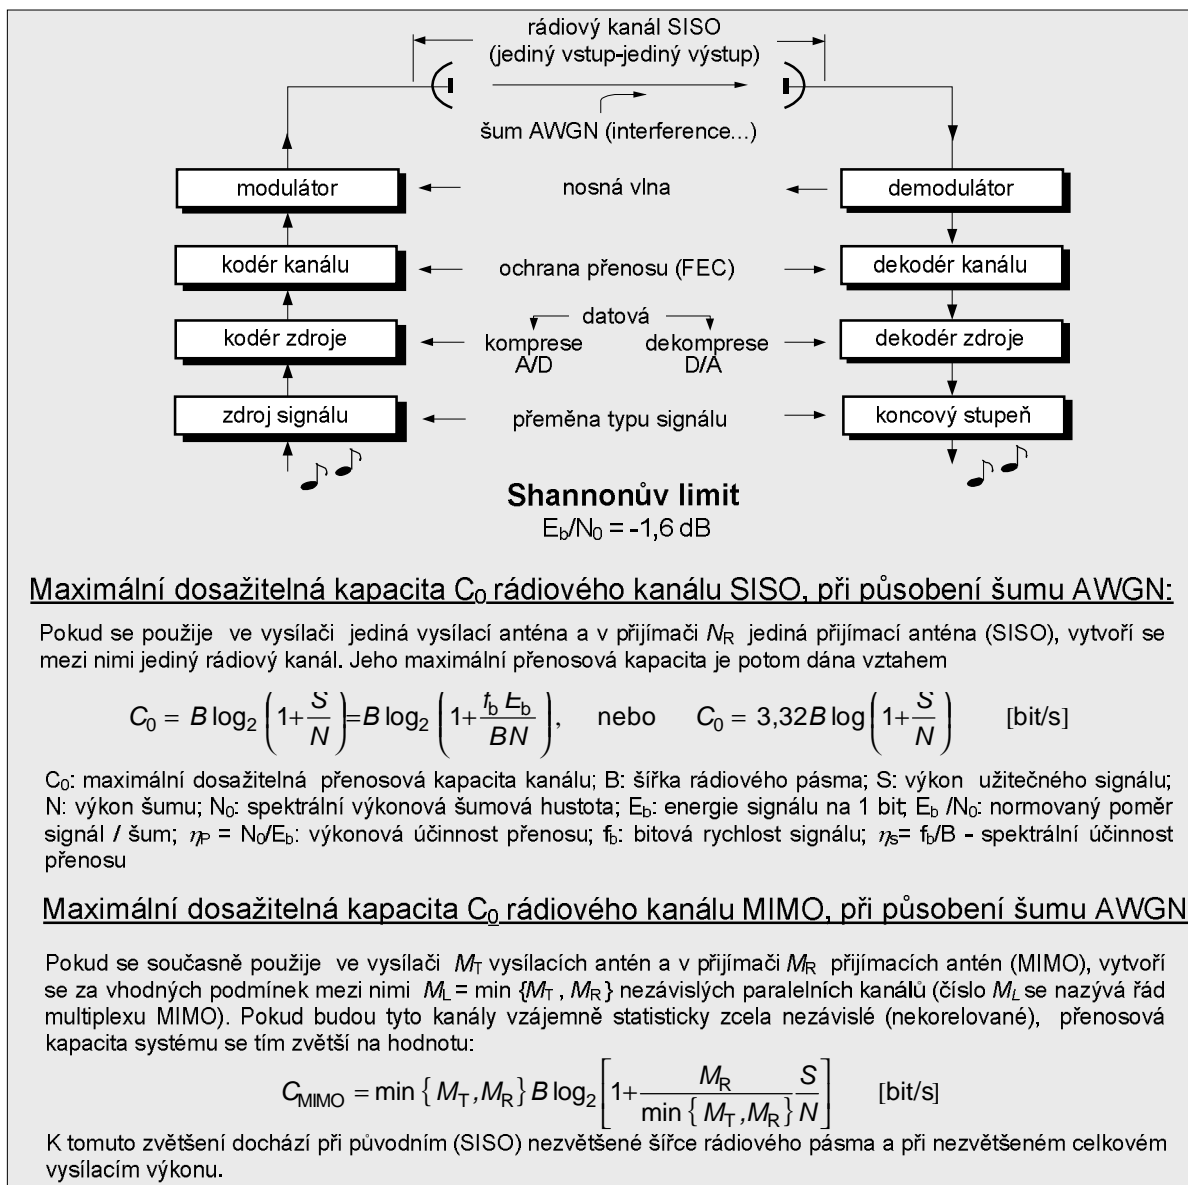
rádiový kanál SISO
(jediný vstup-jediný výstup)

šum AWGN (interference...)

modulátor

nosná vlna

demodulátor

kodér kanálu

ochrana přenosu (FEC)

dekodér kanálu

datová

kodér zdroje

komprese A/D

dekomprese D/A

dekodér zdroje

zdroj signálu

přeměna typu signálu

koncový stupeň

Shannonův limit
$E_b/N_0 = -1,6$ dB

Maximální dosažitelná kapacita $C_0$ rádiového kanálu SISO, při působení šumu AWGN:

Pokud se použije ve vysílači jediná vysílací anténa a v přijímači $N_R$ jediná přijímací anténa (SISO), vytvoří se mezi nimi jediný rádiový kanál. Jeho maximální přenosová kapacita je potom dána vztahem

$C_0 = B\log_2\left(1+\frac{S}{N}\right)=B\log_2\left(1+\frac{f_b E_b}{BN}\right)$, nebo $C_0 = 3,32B\log\left(1+\frac{S}{N}\right)$ [bit/s]

$C_0$: maximální dosažitelná přenosová kapacita kanálu; B: šířka rádiového pásma; S: výkon užitečného signálu; N: výkon šumu; $N_0$: spektrální výkonová šumová hustota; $E_b$: energie signálu na 1 bit; $E_b/N_0$: normovaný poměr signál / šum; $\eta_P = N_0/E_b$: výkonová účinnost přenosu; $f_b$: bitová rychlost signálu; $\eta_S = f_b/B$ - spektrální účinnost přenosu

Maximální dosažitelná kapacita $C_0$ rádiového kanálu MIMO, při působení šumu AWGN

Pokud se současně použije ve vysílači $M_T$ vysílacích antén a v přijímači $M_R$ přijímacích antén (MIMO), vytvoří se za vhodných podmínek mezi nimi $M_L = \min\{M_T, M_R\}$ nezávislých paralelních kanálů (číslo $M_L$ se nazývá řád multiplexu MIMO). Pokud budou tyto kanály vzájemně statisticky zcela nezávislé (nekorelované), přenosová kapacita systému se tím zvětší na hodnotu:

$C_{MIMO} = \min\{M_T, M_R\}B\log_2\left[1+\frac{M_R}{\min\{M_T, M_R\}}\frac{S}{N}\right]$ [bit/s]

K tomuto zvětšení dochází při původním (SISO) nezvětšené šířce rádiového pásma a při nezvětšeném celkovém vysílacím výkonu.